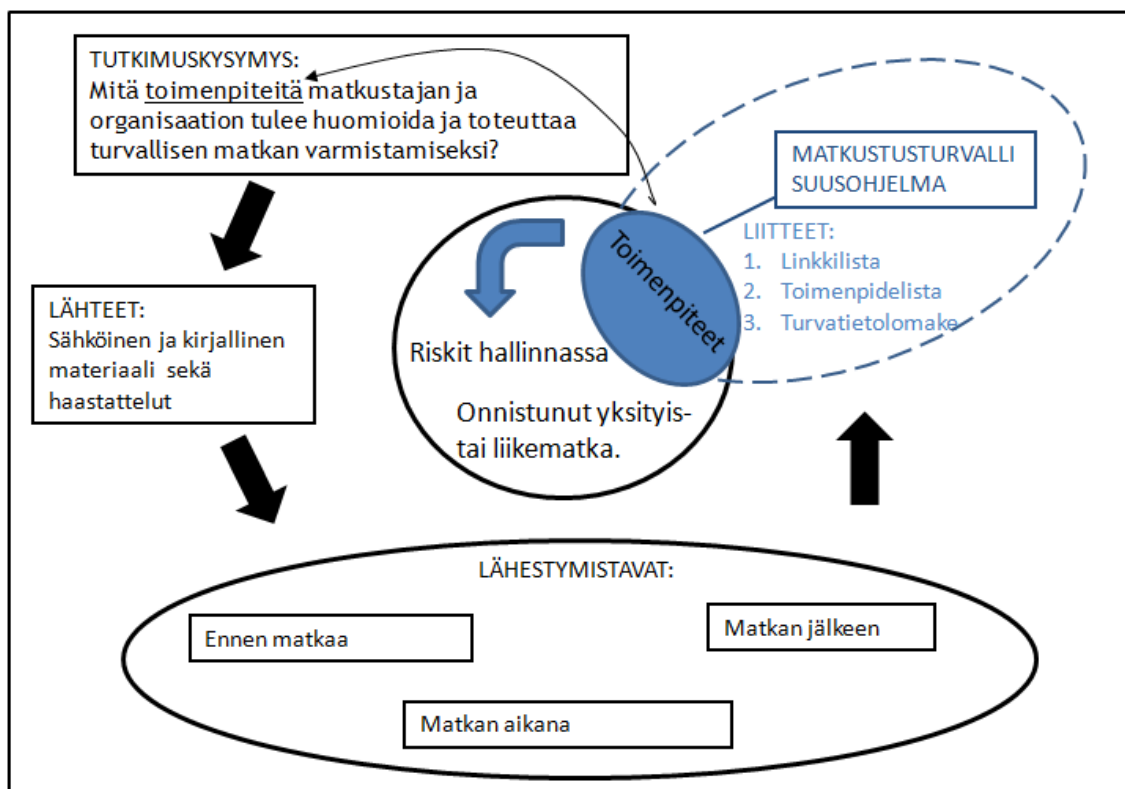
TUTKIMUSKYSYMYS:
Mitä toimenpiteitä matkustajan ja organisaation tulee huomioida ja toteuttaa turvallisen matkan varmistamiseksi?

MATKUSTUSTURVALLISUUSOHJELMA

LIITTEET:
1. Linkkilista
2. Toimenpidelista
3. Turvatietolomake

Toimenpiteet

LÄHTEET:
Sähköinen ja kirjallinen materiaali sekä haastattelut

Riskit hallinnassa

Onnistunut yksityis- tai liikematka.

LÄHESTYMISTAVAT:

Ennen matkaa

Matkan jälkeen

Matkan aikana